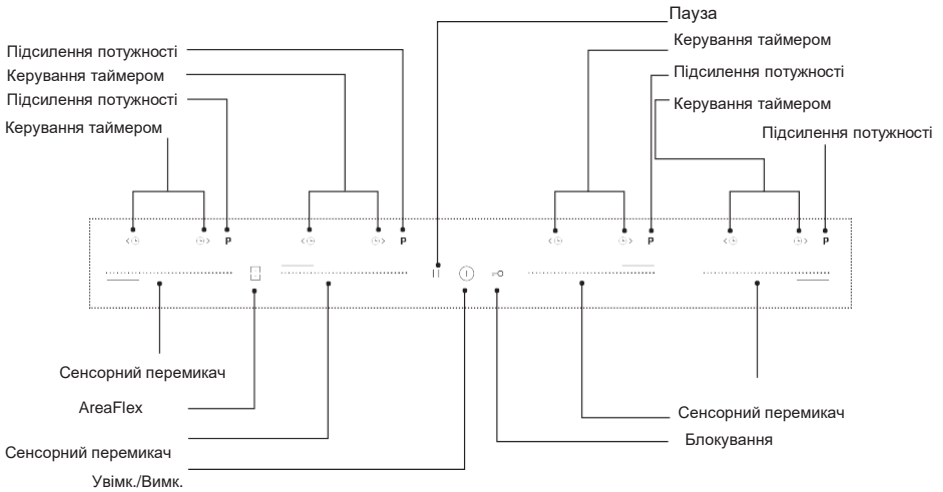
Пауза

Підсилення потужності

Керування таймером

Підсилення потужності

Керування таймером

Керування таймером

Підсилення потужності

Керування таймером

Підсилення потужності

P

P

P

P

Сенсорний перемикач

AreaFlex

Сенсорний перемикач

Увімк./Вимк.

Сенсорний перемикач

Блокування